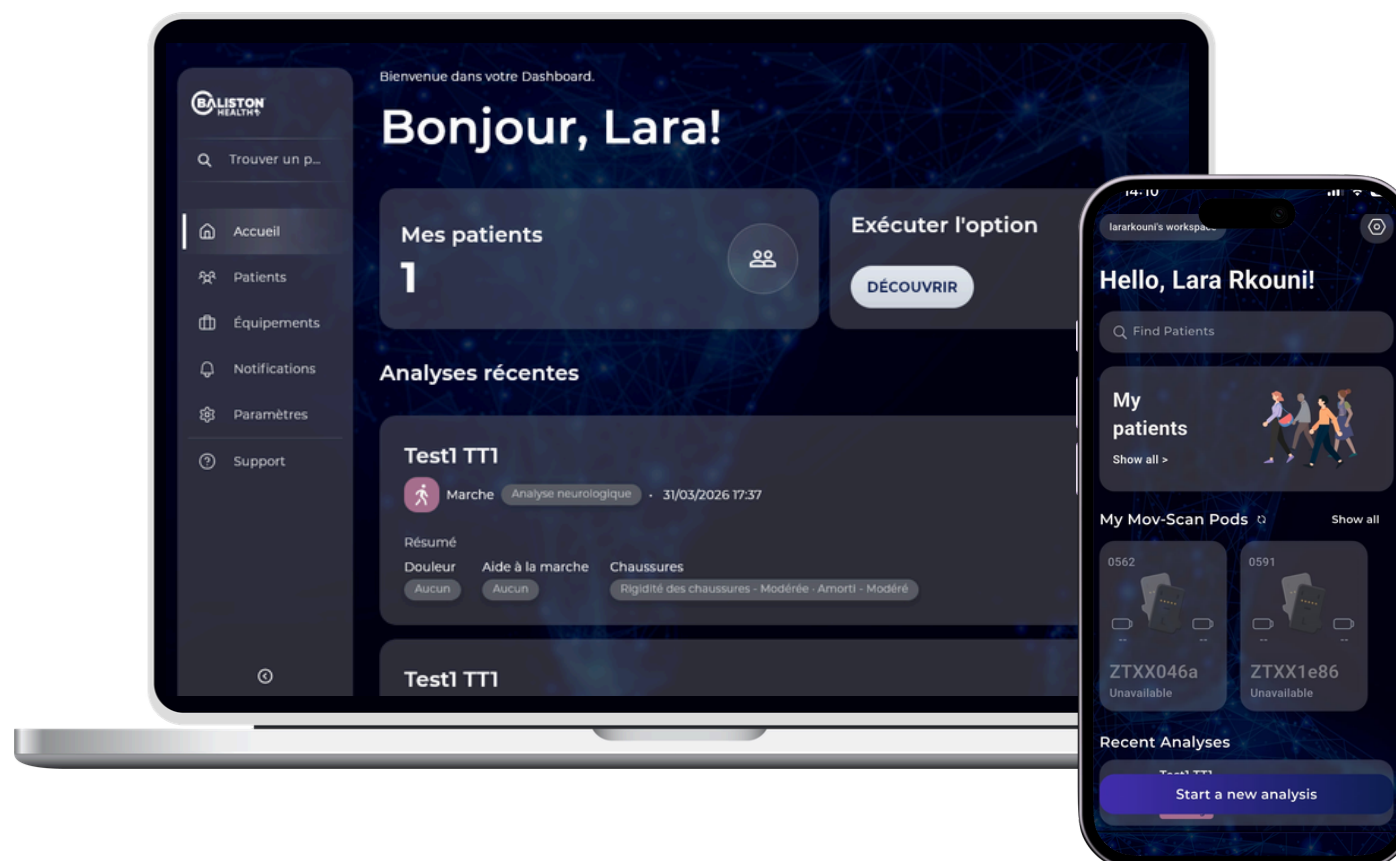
BALISTON HEALTH

Trouver un p...

Accueil

Patients

Équipements

Notifications

Paramètres

Support

Bienvenue dans votre Dashboard.

Bonjour, Lara!

Mes patients

1

Exécuter l'option

DÉCOUVRIR

Analyses récentes

Test1 TT1

Marche Analyse neurologique · 31/03/2026 17:37

Résumé

Douleur Aucun

Aide à la marche Aucun

Chaussures Rigidité des chaussures - Modérée · Amorti - Modéré

Test1 TT1

14:10

lararkouni's workspace

Hello, Lara Rkouni!

Find Patients

My patients

Show all >

My Mov-Scan Pods

Show all

0562

--

--

ZTXX046a

Unavailable

0591

--

--

ZTXX1e86

Unavailable

Recent Analyses

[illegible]

Start a new analysis